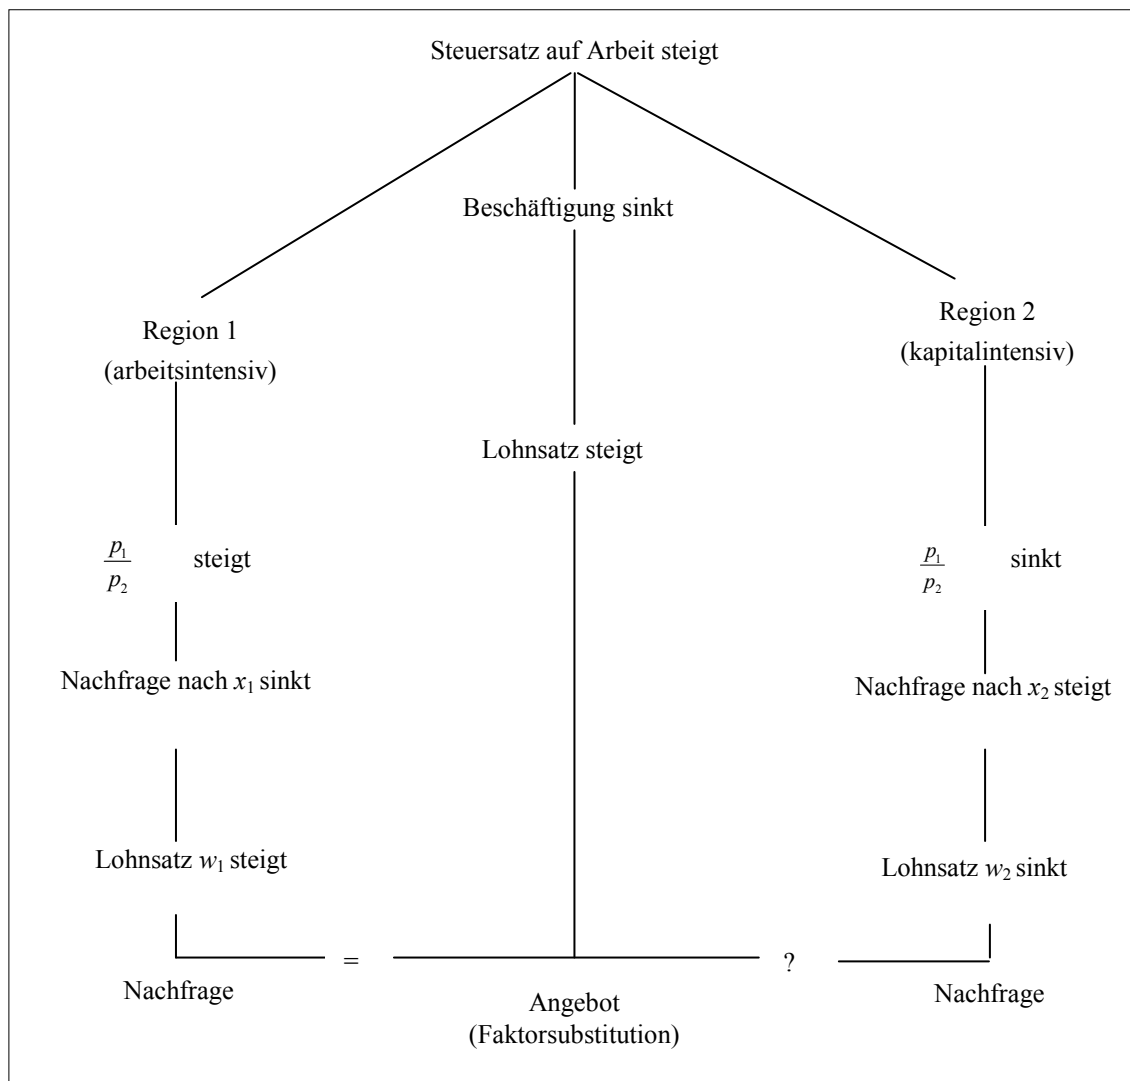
Steuersatz auf Arbeit steigt

Beschäftigung sinkt

Region 1
(arbeitsintensiv)

Region 2
(kapitalintensiv)

Lohnsatz steigt

$\frac{p_1}{p_2}$ steigt

$\frac{p_1}{p_2}$ sinkt

Nachfrage nach $x_1$ sinkt

Nachfrage nach $x_2$ steigt

Lohnsatz $w_1$ steigt

Lohnsatz $w_2$ sinkt

=

?

Nachfrage

Angebot
(Faktorsubstitution)

Nachfrage